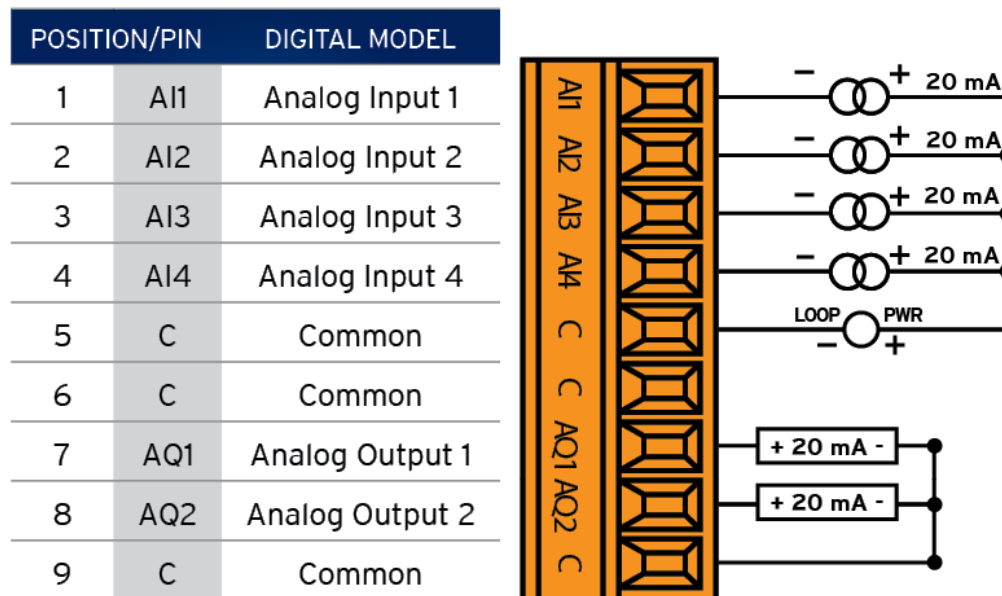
| POSITION/PIN | | DIGITAL MODEL |
|---|---|---|
| 1 | AI1 | Analog Input 1 |
| 2 | AI2 | Analog Input 2 |
| 3 | AI3 | Analog Input 3 |
| 4 | AI4 | Analog Input 4 |
| 5 | C | Common |
| 6 | C | Common |
| 7 | AQ1 | Analog Output 1 |
| 8 | AQ2 | Analog Output 2 |
| 9 | C | Common |

AI1
AI2
AI3
AI4
C
C
AQ1
AQ2
C

− + 20 mA
− + 20 mA
− + 20 mA
− + 20 mA
LOOP PWR
− +
+ 20 mA -
+ 20 mA -